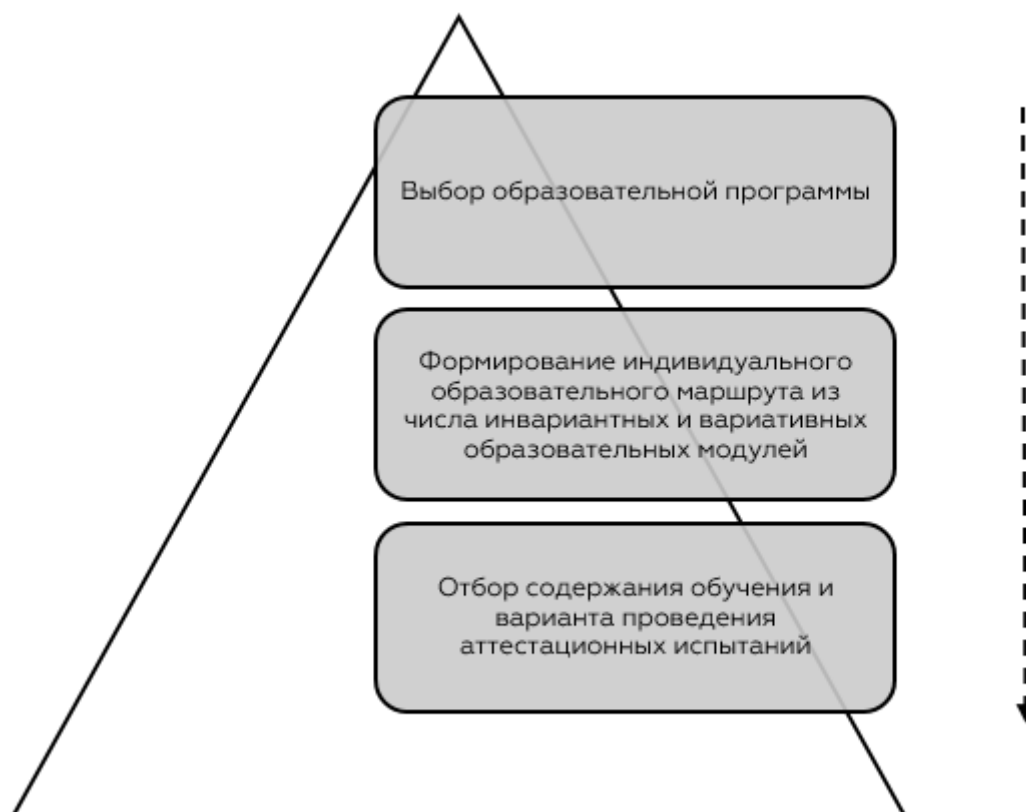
Выбор образовательной программы

Формирование индивидуального образовательного маршрута из числа инвариантных и вариативных образовательных модулей

Отбор содержания обучения и варианта проведения аттестационных испытаний